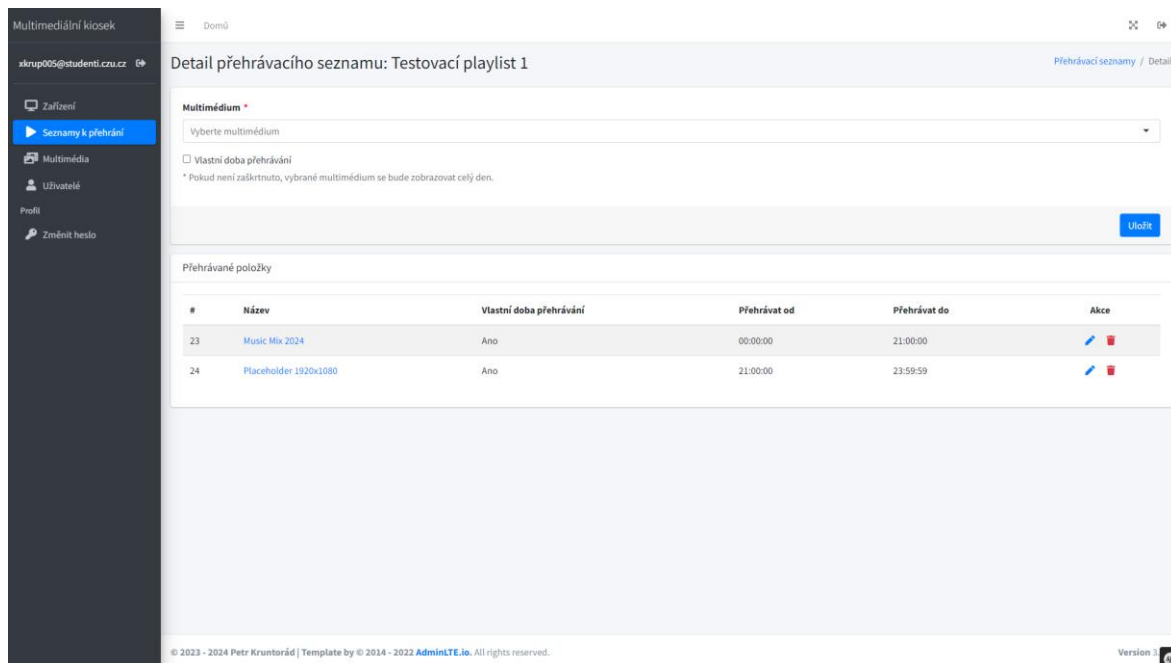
Multimediální kiosek

xkrup005@studenti.czu.cz

Zařízení
Seznamy k přehrání
Multimédia
Uživatelé
Profil
Změnit heslo

Domů

Detail přehrávacího seznamu: Testovací playlist 1

Přehrávací seznamy / Detail

Multimédium *

Vyberte multimédium

Vlastní doba přehrávání

* Pokud není zaškrtnuto, vybrané multimédium se bude zobrazovat celý den.

Uložit

Přehrávané položky

| # | Název | Vlastní doba přehrávání | Přehrávat od | Přehrávat do | Akce |
|---|---|---|---|---|---|
| 23 | Music Mix 2024 | Ano | 00:00:00 | 21:00:00 | |
| 24 | Placeholder 1920x1080 | Ano | 21:00:00 | 23:59:59 | |

© 2023 - 2024 Petr Kruntorád | Template by © 2014 - 2022 AdminLTE.io. All rights reserved.

Version 3.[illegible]